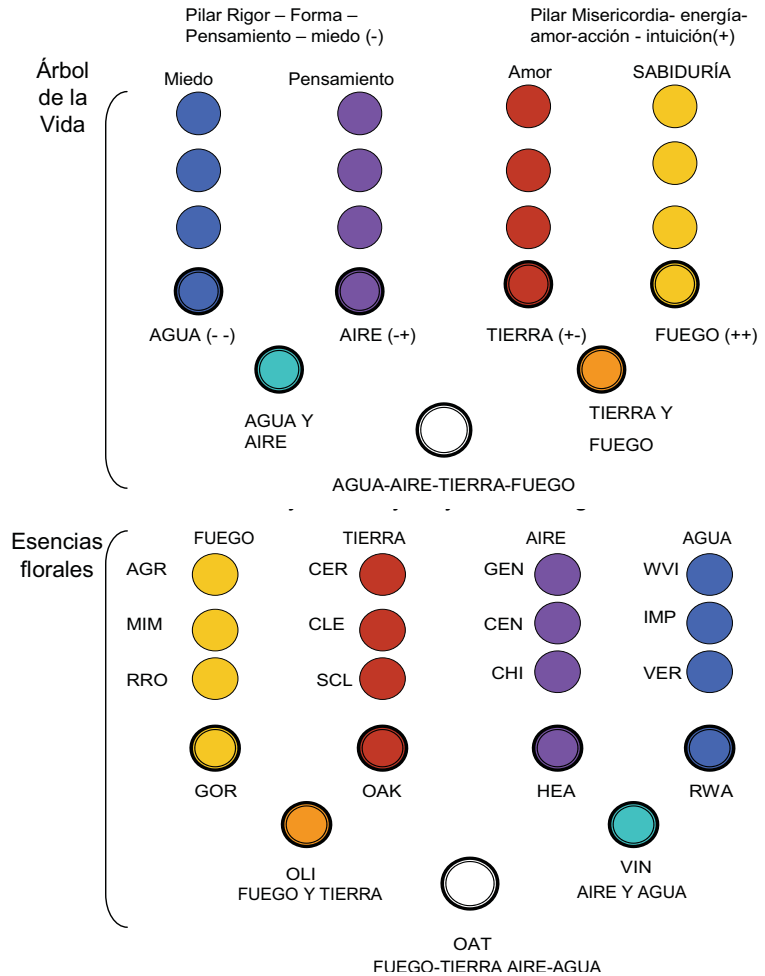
Pilar Rigor – Forma – Pensamiento – miedo (-)

Pilar Misericordia- energía-amor-acción - intuición(+)

Árbol de la Vida

Miedo

Pensamiento

Amor

SABIDURÍA

AGUA (- -)

AIRE (-+)

TIERRA (+-)

FUEGO (++)

AGUA Y AIRE

TIERRA Y FUEGO

AGUA-AIRE-TIERRA-FUEGO

Esencias florales

FUEGO

TIERRA

AIRE

AGUA

AGR

CER

GEN

WVI

MIM

CLE

CEN

IMP

RRO

SCL

CHI

VER

GOR

OAK

HEA

RWA

OLI
FUEGO Y TIERRA

VIN
AIRE Y AGUA

OAT
FUEGO-TIERRA AIRE-AGUA